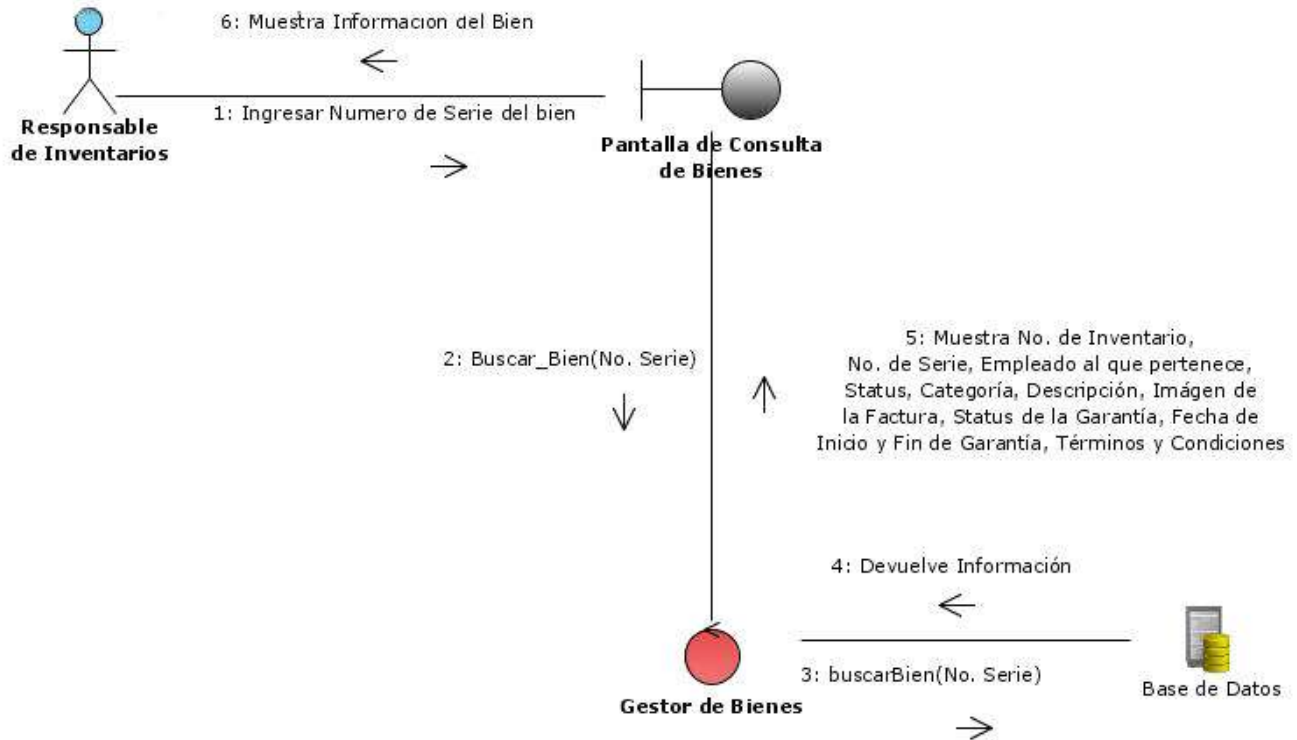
6: Muestra Informacion del Bien

Responsable de Inventarios

1: Ingresar Numero de Serie del bien

Pantalla de Consulta de Bienes

2: Buscar_Bien(No. Serie)

5: Muestra No. de Inventario, No. de Serie, Empleado al que pertenece, Status, Categoría, Descripción, Imágen de la Factura, Status de la Garantía, Fecha de Inicio y Fin de Garantía, Términos y Condiciones

4: Devuelve Información

3: buscarBien(No. Serie)

Gestor de Bienes

Base de Datos